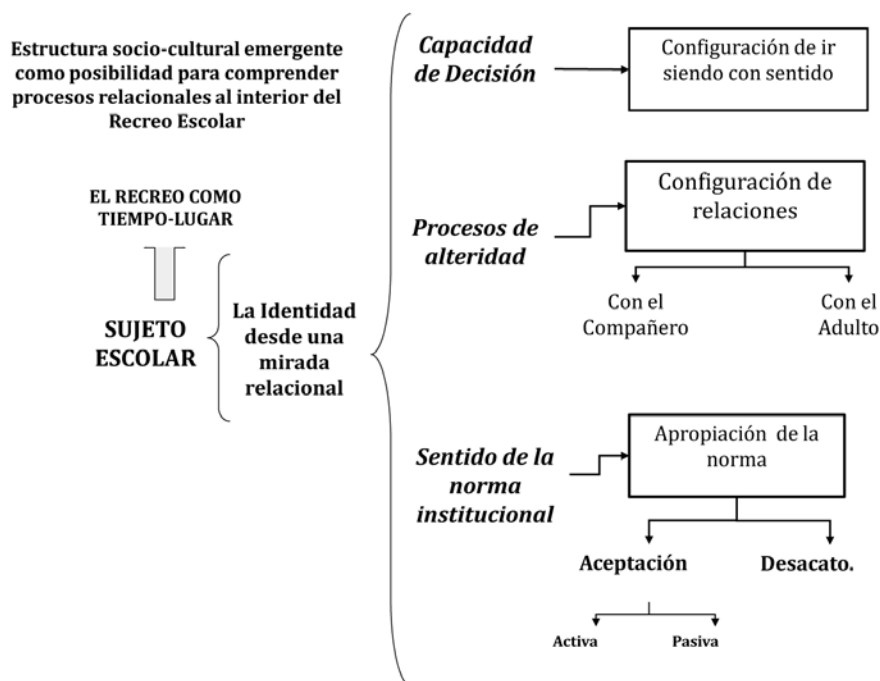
Estructura socio-cultural emergente como posibilidad para comprender procesos relacionales al interior del Recreo Escolar

EL RECREO COMO TIEMPO-LUGAR

SUJETO ESCOLAR

La Identidad desde una mirada relacional

Capacidad de Decisión

Configuración de ir siendo con sentido

Procesos de alteridad

Configuración de relaciones

Con el Compañero

Con el Adulto

Sentido de la norma institucional

Apropiación de la norma

Aceptación

Desacato.

Activa

Pasiva